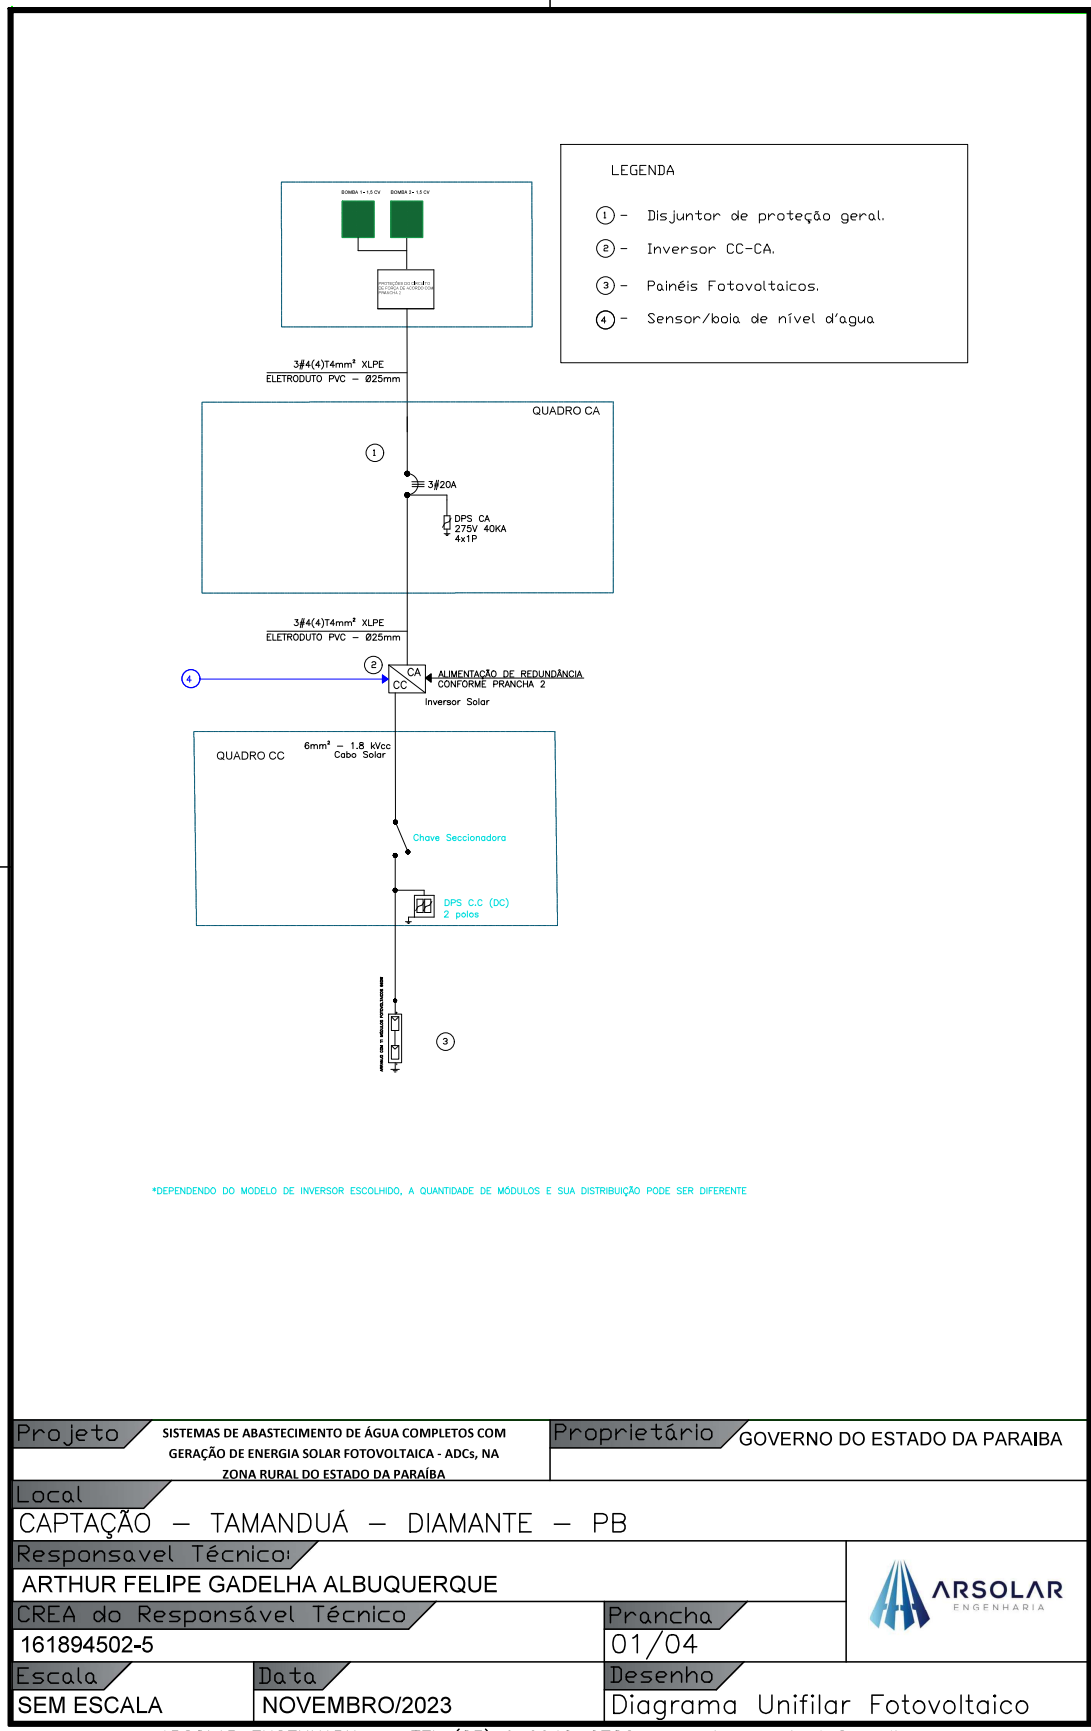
LEGENDA

1 - Disjuntor de proteção geral.
2 - Inversor CC-CA.
3 - Painéis Fotovoltaicos.
4 - Sensor/boia de nível d'agua

BOMBA 1 - 1.5 CV
BOMBA 2 - 1.5 CV

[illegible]

3#4(4)T4mm² XLPE
ELETRODUTO PVC - Ø25mm

QUADRO CA

1

3#20A

DPS CA
275V 40KA
4x1P

3#4(4)T4mm² XLPE
ELETRODUTO PVC - Ø25mm

2

4

CA
CC

ALIMENTAÇÃO DE REDUNDÂNCIA
CONFORME PRANCHA 2

Inversor Solar

QUADRO CC

6mm² - 1.8 kVcc
Cabo Solar

Chave Seccionadora

DPS C.C (DC)
2 polos

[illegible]

3

*DEPENDENDO DO MODELO DE INVERSOR ESCOLHIDO, A QUANTIDADE DE MÓDULOS E SUA DISTRIBUIÇÃO PODE SER DIFERENTE

Projeto
SISTEMAS DE ABASTECIMENTO DE ÁGUA COMPLETOS COM GERAÇÃO DE ENERGIA SOLAR FOTOVOLTAICA - ADCs, NA ZONA RURAL DO ESTADO DA PARAÍBA

Proprietário
GOVERNO DO ESTADO DA PARAIBA

Local
CAPTAÇÃO - TAMANDUÁ - DIAMANTE - PB

Responsavel Técnico:
ARTHUR FELIPE GADELHA ALBUQUERQUE

ARSOLAR
ENGENHARIA

CREA do Responsável Técnico
161894502-5

Prancha
01/04

Escala
SEM ESCALA

Data
NOVEMBRO/2023

Desenho
Diagrama Unifilar Fotovoltaico